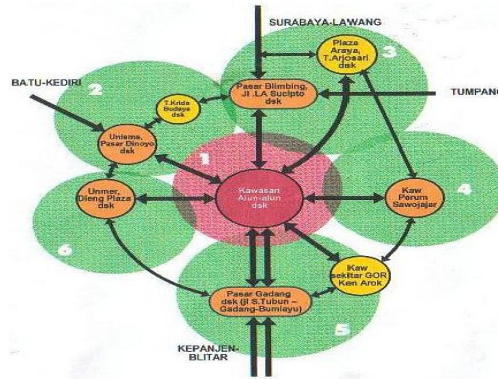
SURABAYA-LAWANG

Plaza Araya, T.Arjosari dsk

3

BATU-KEDIRI

2

Pasar Blimbing, Jl .L.A Suclpto dsk

TUMPANG

T.Krida Budaya dsk

Unisma, Pasar Dinoyo dsk

1

Kawasan Alun-alun dsk

Kaw Perum Sawojajar

4

Unmer, Dieng Plaza dsk

6

Kaw sekitar GOR Ken Arok

Pasar Gadang dsk (Jl S.Tubun - Gadang-Bumiayu)

5

KEPANJEN-BLITAR